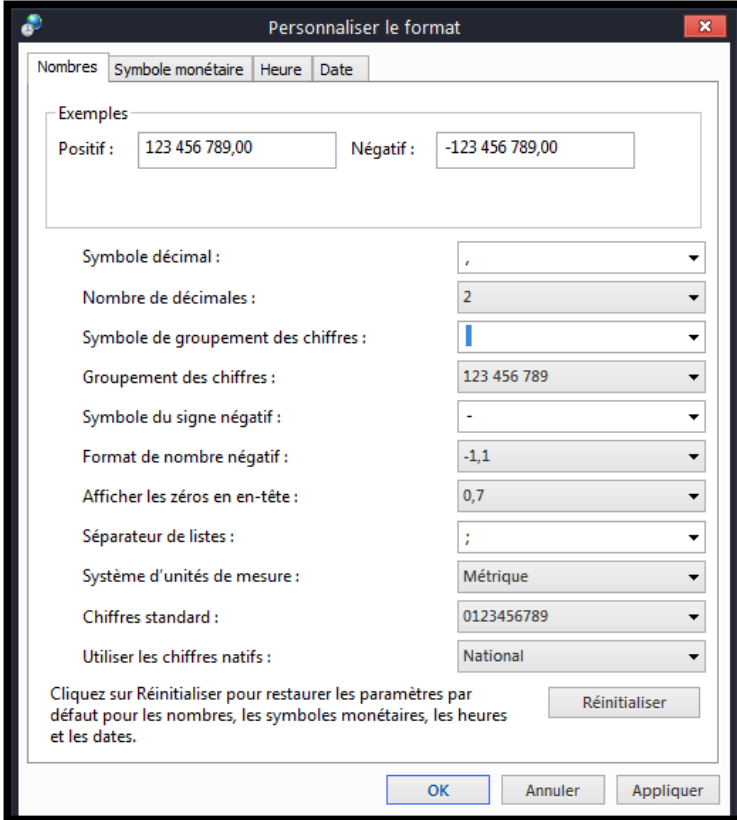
Personnaliser le format

Nombres | Symbole monétaire | Heure | Date

Exemples
Positif : 123 456 789,00 Négatif : -123 456 789,00

Symbole décimal : ,
Nombre de décimales : 2
Symbole de groupement des chiffres :
Groupement des chiffres : 123 456 789
Symbole du signe négatif : -
Format de nombre négatif : -1,1
Afficher les zéros en en-tête : 0,7
Séparateur de listes : ;
Système d'unités de mesure : Métrique
Chiffres standard : 0123456789
Utiliser les chiffres natifs : National

Cliquez sur Réinitialiser pour restaurer les paramètres par défaut pour les nombres, les symboles monétaires, les heures et les dates.

Réinitialiser

OK Annuler Appliquer